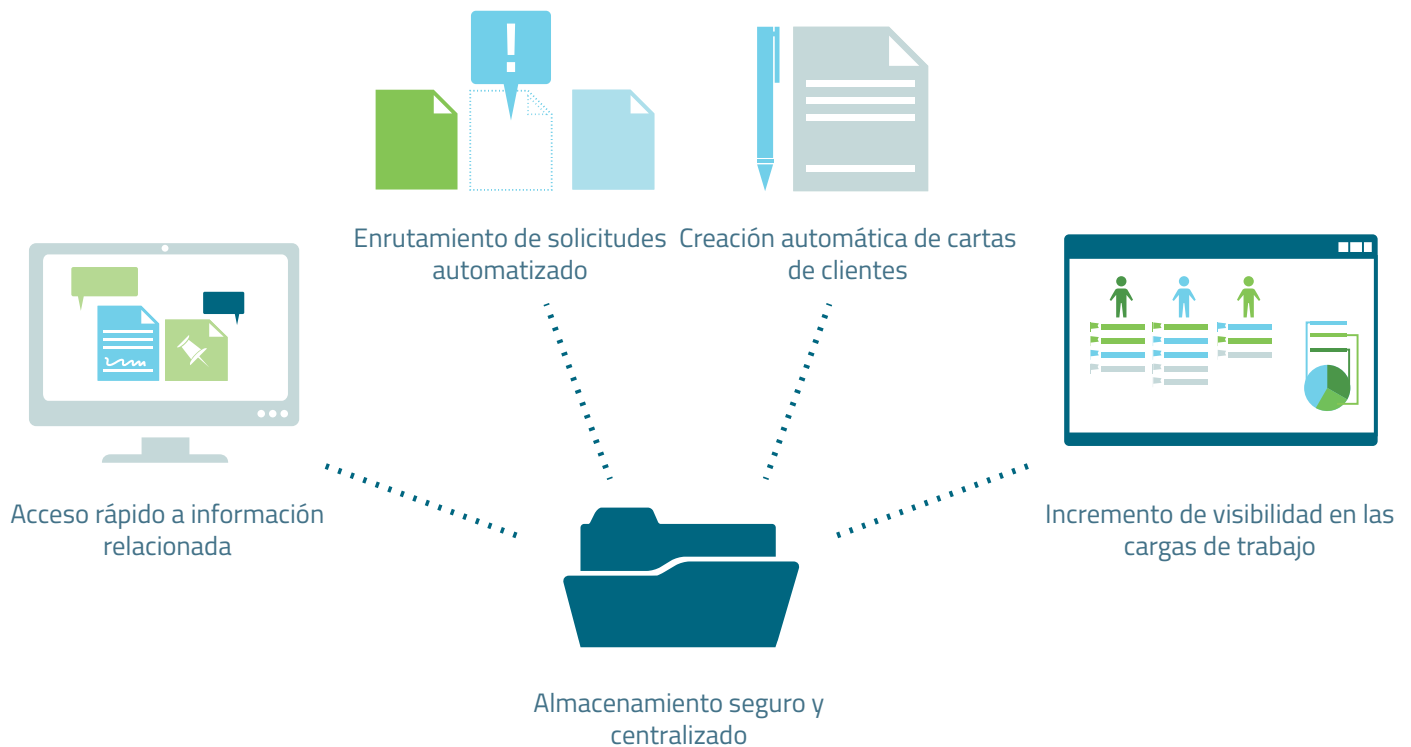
Enrutamiento de solicitudes automatizado

Creación automática de cartas de clientes

Acceso rápido a información relacionada

Incremento de visibilidad en las cargas de trabajo

Almacenamiento seguro y centralizado